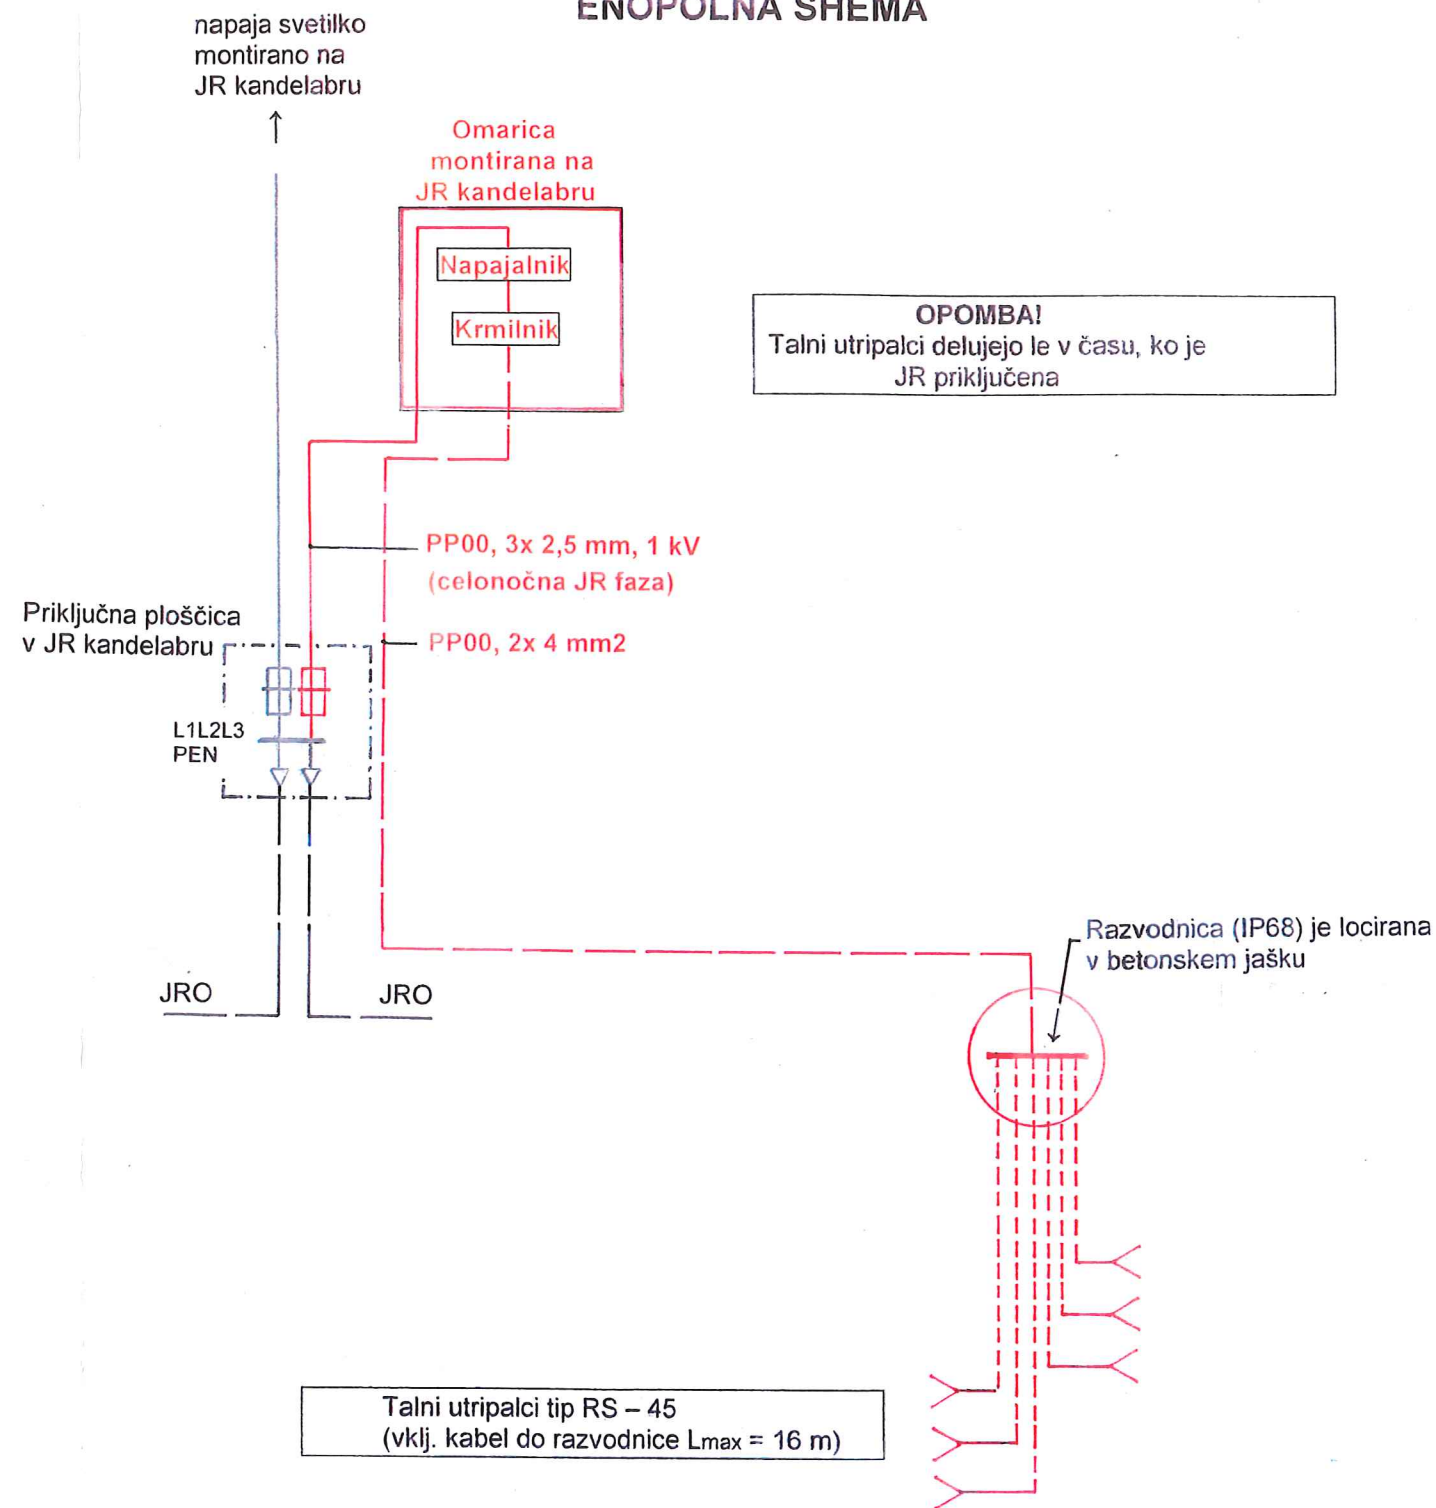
ENOPOLNA SHEMA

napaja svetilko montirano na JR kandelabru

Omarica montirana na JR kandelabru

Napajalnik

Krmilnik

OPOMBA!
Talni utripalci delujejo le v času, ko je JR priključena

PP00, 3x 2,5 mm, 1 kV
(celonočna JR faza)

Priključna ploščica v JR kandelabru

PP00, 2x 4 mm2

L1L2L3
PEN

Razvodnica (IP68) je locirana v betonskem jašku

JRO

JRO

Talni utripalci tip RS – 45
(vklj. kabel do razvodnice $L_{max}$ = 16 m)